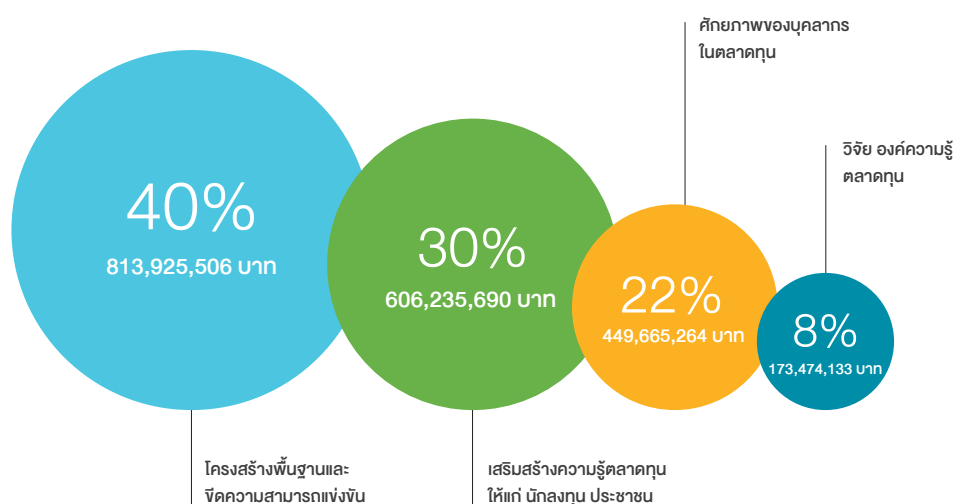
ศักยภาพของบุคลากร ในตลาดทุน

วิจัย องค์ความรู้ ตลาดทุน

40%
813,925,506 บาท

30%
606,235,690 บาท

22%
449,665,264 บาท

8%
173,474,133 บาท

โครงสร้างพื้นฐานและ ขีดความสามารถแข่งขัน

เสริมสร้างความรู้ตลาดทุน ให้แก่ นักลงทุน ประชาชน